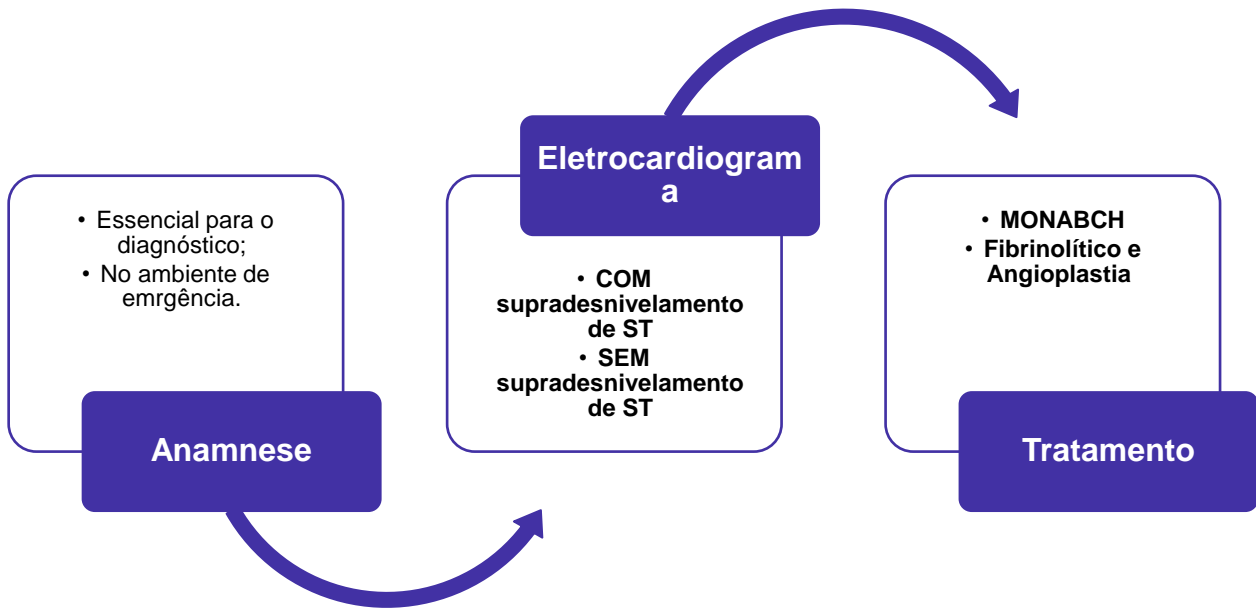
• Essencial para o diagnóstico;
• No ambiente de emrgência.

Anamnese

Eletrocardiograma

• COM supradesnivelamento de ST
• SEM supradesnivelamento de ST

• MONABCH
• Fibrinolítico e Angioplastia

Tratamento